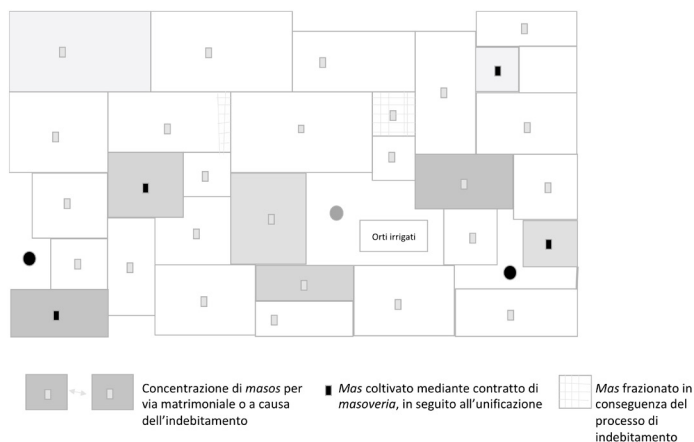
Orti irrigati

Concentrazione di *masos* per via matrimoniale o a causa dell'indebitamento

*Mas* coltivato mediante contratto di *masoveria*, in seguito all'unificazione

*Mas* frazionato in conseguenza del processo di indebitamento